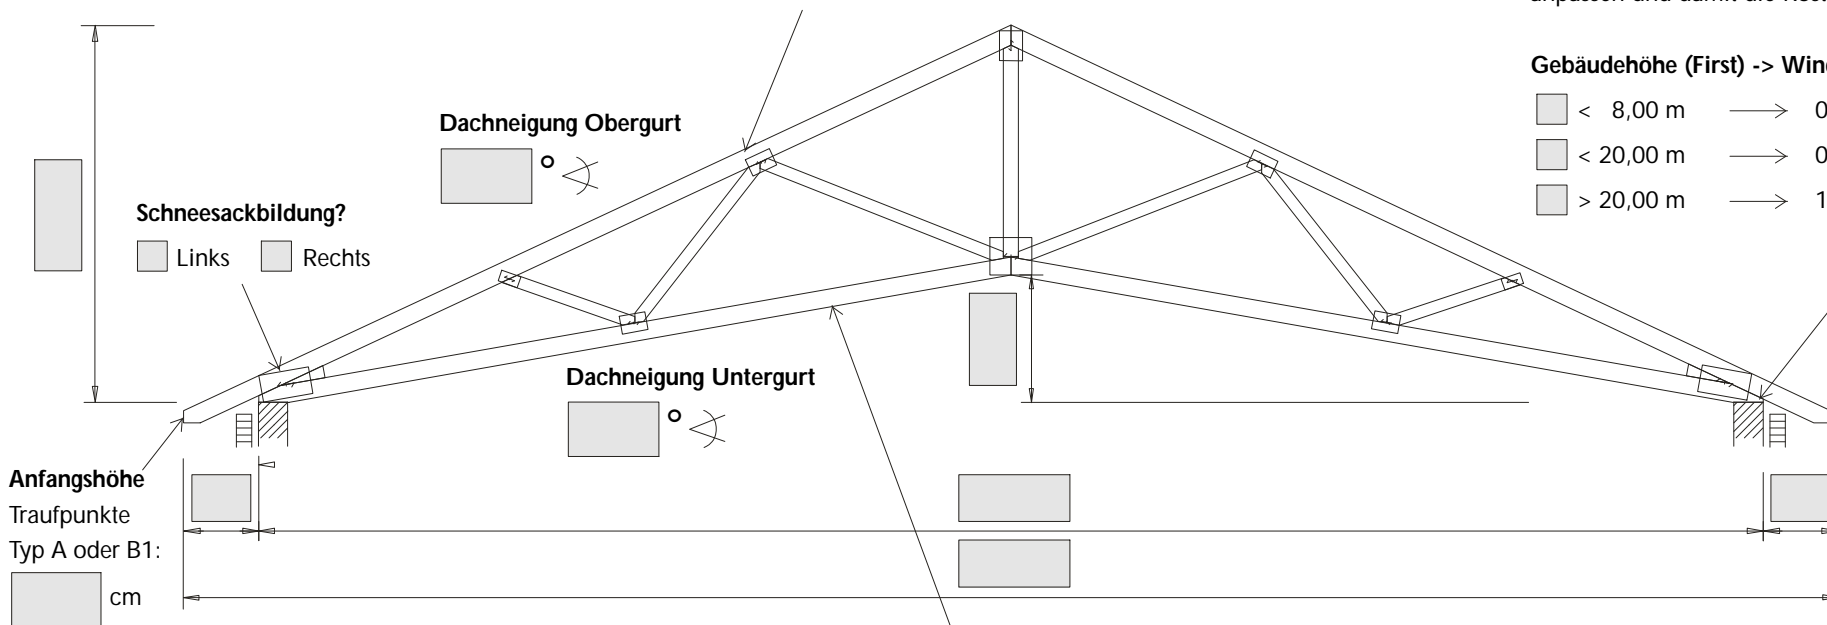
anpassen und damit die Kost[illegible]

Gebäudehöhe (First) -> Win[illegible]

< 8,00 m ⟶ 0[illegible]

< 20,00 m ⟶ 0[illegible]

> 20,00 m ⟶ 1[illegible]

Dachneigung Obergurt

°

Schneesackbildung?

Links Rechts

Dachneigung Untergurt

°

Anfangshöhe

Traufpunkte

Typ A oder B1:

cm